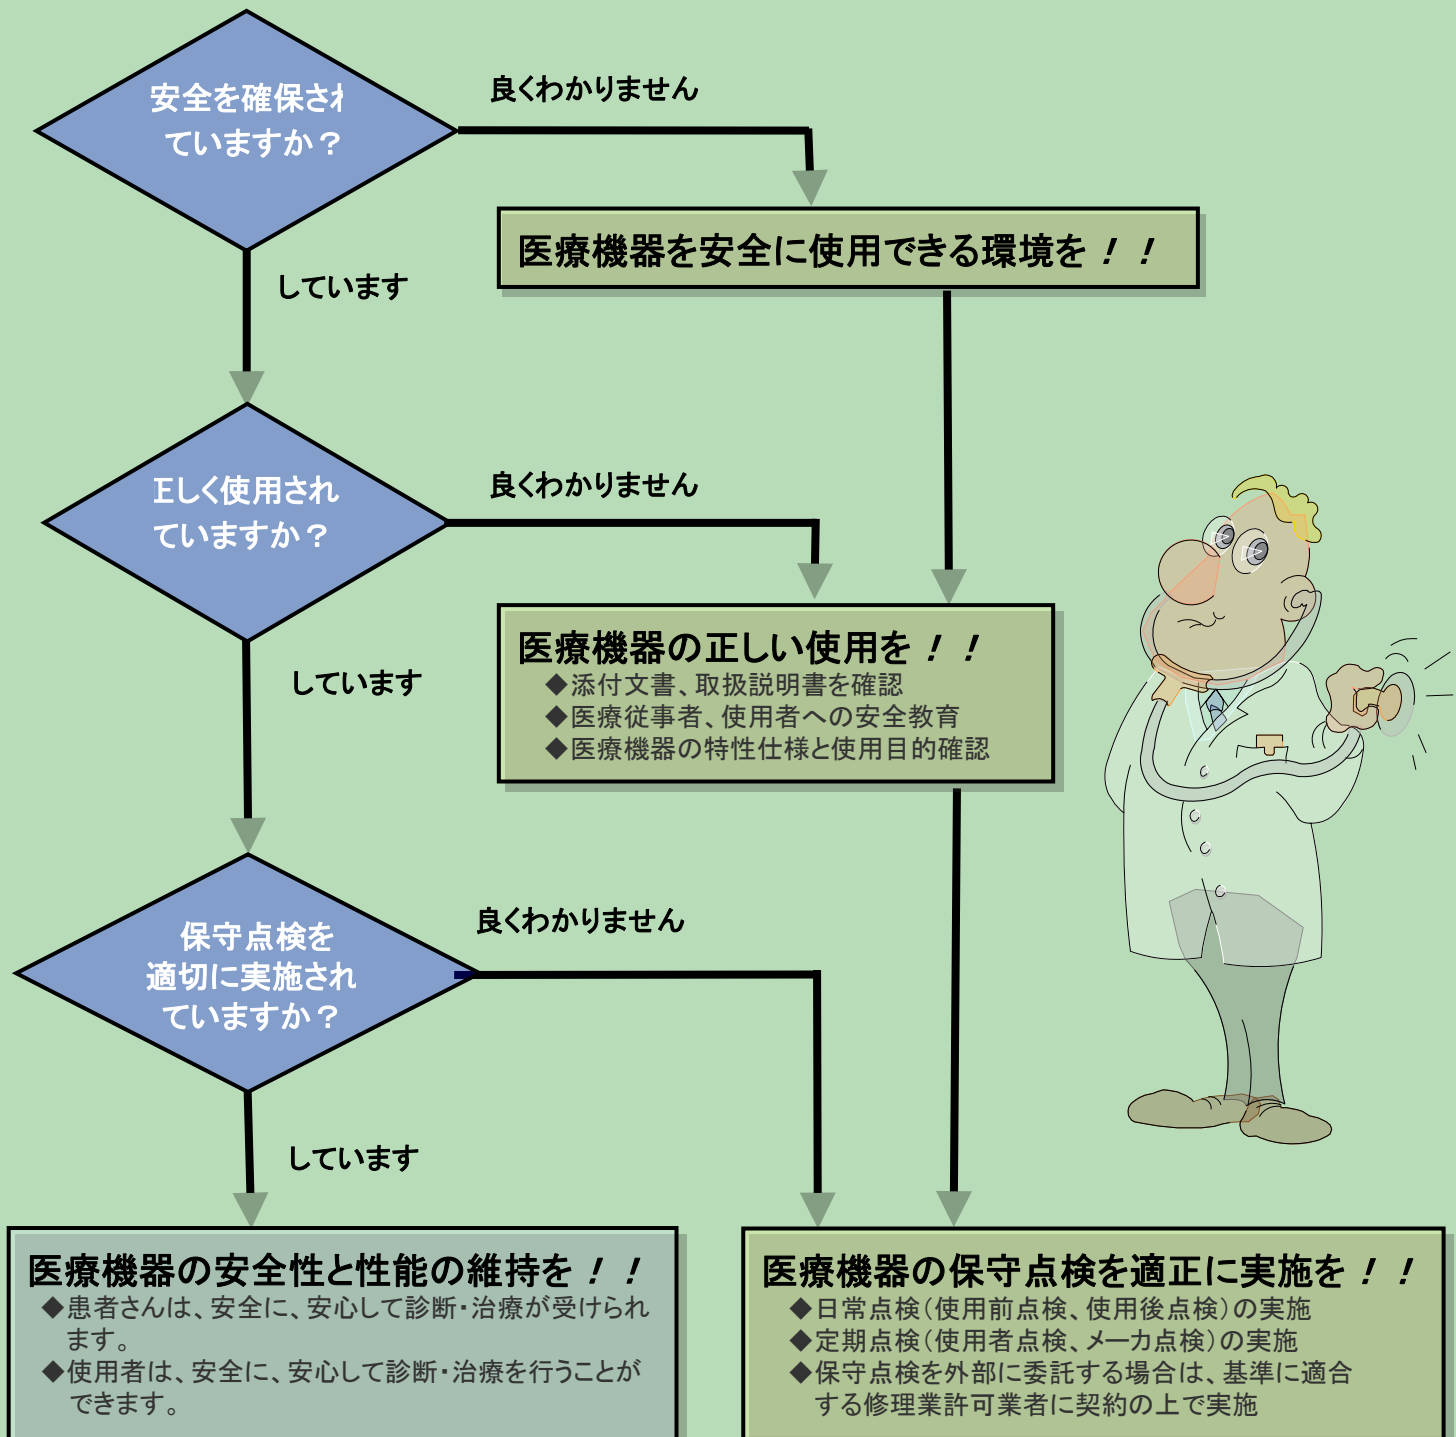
安全を確保され ていますか？

良くわかりません

医療機器を安全に使用できる環境を！！

しています

正しく使用され ていますか？

良くわかりません

医療機器の正しい使用を！！
◆添付文書、取扱説明書を確認
◆医療従事者、使用者への安全教育
◆医療機器の特性仕様と使用目的確認

しています

保守点検を 適切に実施され ていますか？

良くわかりません

しています

医療機器の安全性と性能の維持を！！
◆患者さんは、安全に、安心して診断・治療が受けられます。
◆使用者は、安全に、安心して診断・治療を行うことができます。

医療機器の保守点検を適正に実施を！！
◆日常点検（使用前点検、使用後点検）の実施
◆定期点検（使用者点検、メーカ点検）の実施
◆保守点検を外部に委託する場合は、基準に適合する修理業許可業者に契約の上で実施